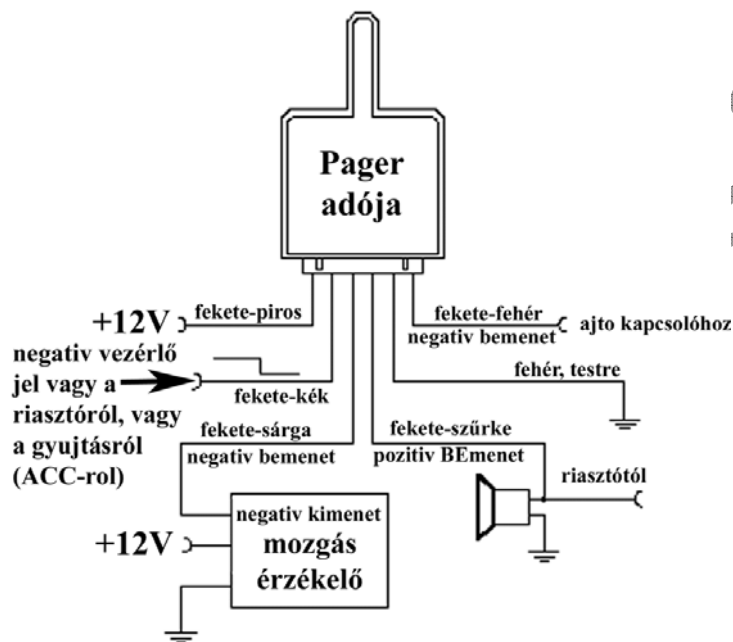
Pager adója

+12V fekete-piros

fekete-fehér negativ bemenet ajto kapcsolóhoz

negativ vezérlő jel vagy a riasztóról, vagy a gyujtásról (ACC-rol)

fekete-kék

fehér, testre

fekete-sárga negativ bemenet

fekete-szürke pozitiv BEmenet

riasztótól

+12V

negativ kimenet mozgás érzékelő